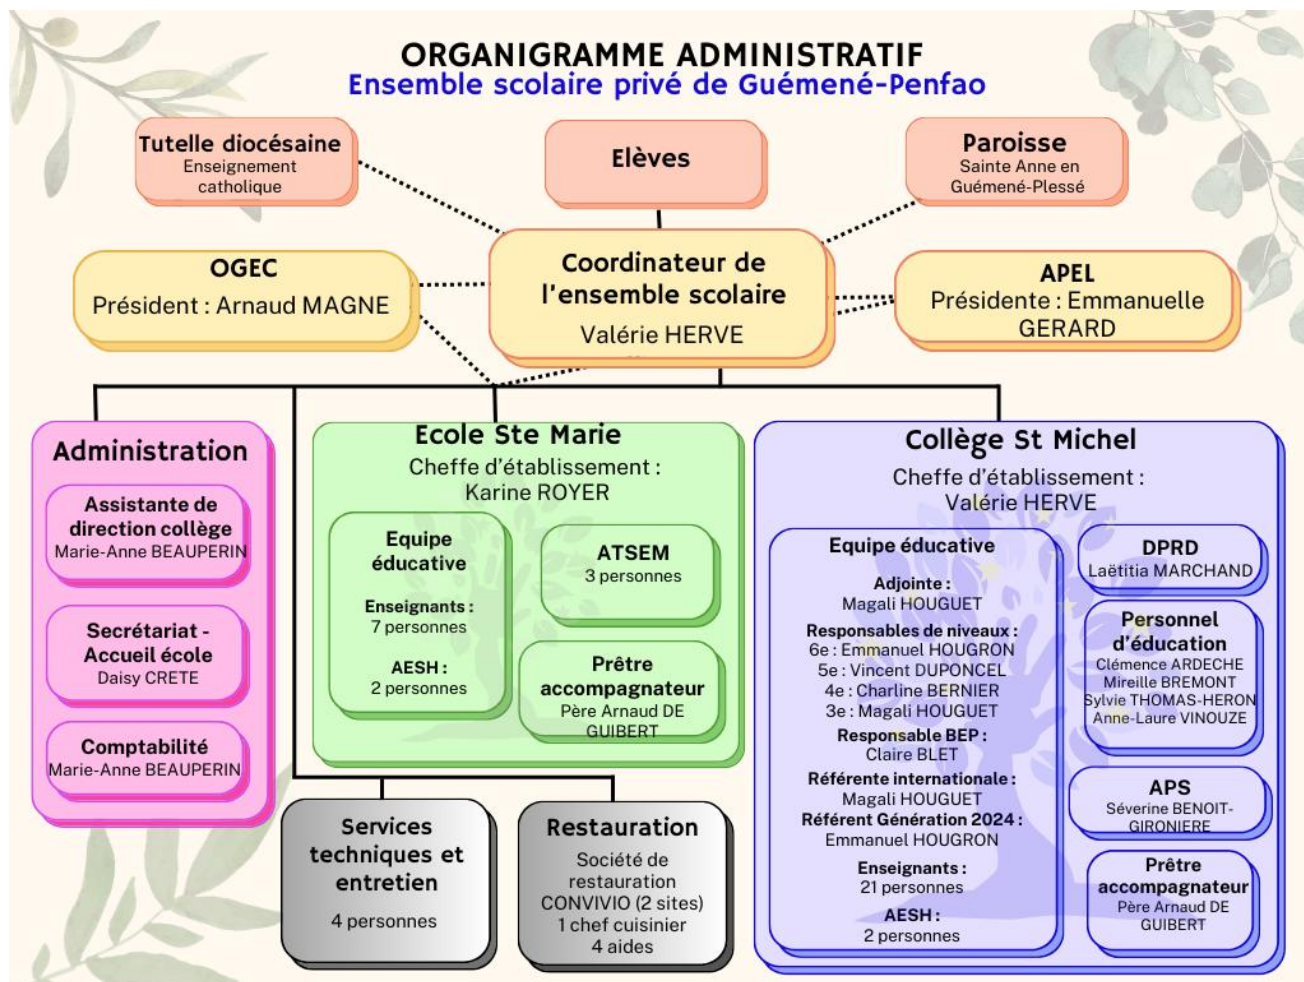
ORGANIGRAMME ADMINISTRATIF
Ensemble scolaire privé de Guémené-Penfao

Tutelle diocésaine
Enseignement catholique

Elèves

Paroisse
Sainte Anne en Guémené-Plessé

OGEC
Président : Arnaud MAGNE

Coordinateur de l'ensemble scolaire
Valérie HERVE

APEL
Présidente : Emmanuelle GERARD

Administration

Assistante de direction collège
Marie-Anne BEAUPERIN

Secrétariat - Accueil école
Daisy CRETE

Comptabilité
Marie-Anne BEAUPERIN

Ecole Ste Marie
Cheffe d'établissement : Karine ROYER

Equipe éducative
Enseignants : 7 personnes
AESH : 2 personnes

ATSEM
3 personnes

Prêtre accompagnateur
Père Arnaud DE GUIBERT

Collège St Michel
Cheffe d'établissement : Valérie HERVE

Equipe éducative
Adjointe : Magali HOUGUET
Responsables de niveaux :
6e : Emmanuel HOUGRON
5e : Vincent DUPONCEL
4e : Charline BERNIER
3e : Magali HOUGUET
Responsable BEP : Claire BLET
Référente internationale : Magali HOUGUET
Référent Génération 2024 : Emmanuel HOUGRON
Enseignants : 21 personnes
AESH : 2 personnes

DPRD
Laëtitia MARCHAND

Personnel d'éducation
Clémence ARDECHE
Mireille BREMONT
Sylvie THOMAS-HERON
Anne-Laure VINOUZE

APS
Séverine BENOIT-GIRONIERE

Prêtre accompagnateur
Père Arnaud DE GUIBERT

Services techniques et entretien
4 personnes

Restauration
Société de restauration CONVIVIO (2 sites)
1 chef cuisinier
4 aides